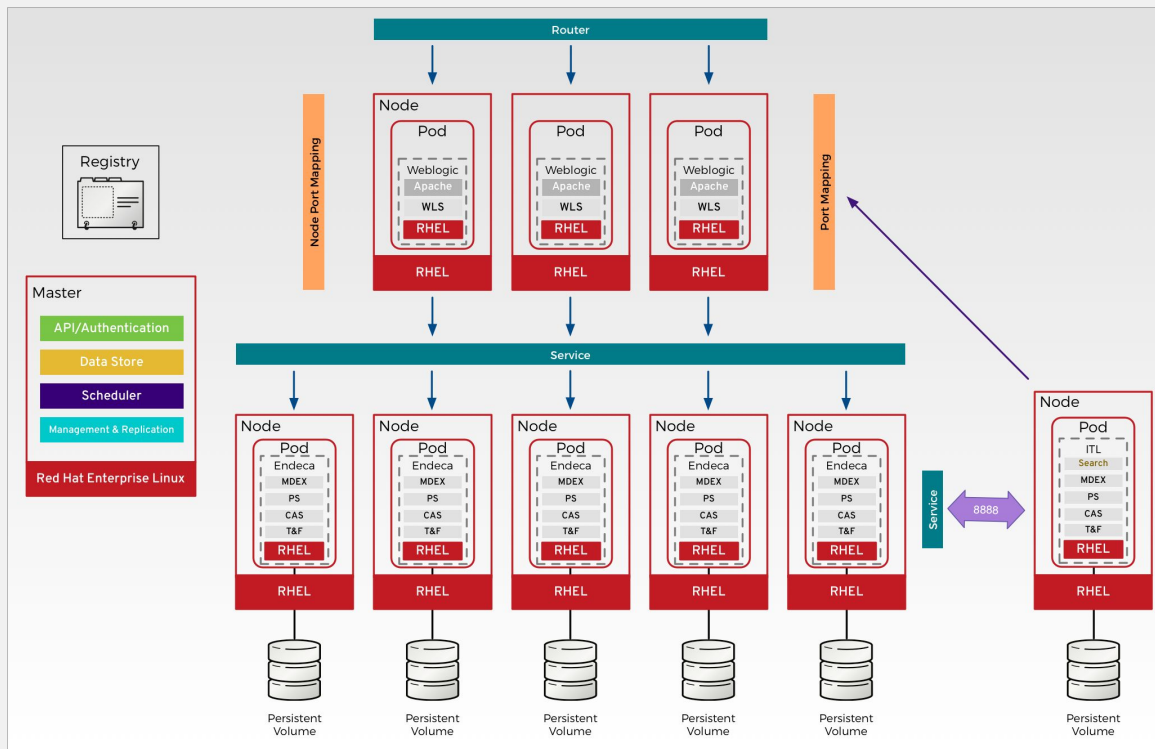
Router

Registry

Node Port Mapping

Node
Pod
Weblogic
Apache
WLS
RHEL
RHEL

Pod
Weblogic
Apache
WLS
RHEL
RHEL

Pod
Weblogic
Apache
WLS
RHEL
RHEL

Port Mapping

Master
API/Authentication
Data Store
Scheduler
Management & Replication
Red Hat Enterprise Linux

Service

Node
Pod
Endeca
MDEX
PS
CAS
T&F
RHEL
RHEL

Node
Pod
Endeca
MDEX
PS
CAS
T&F
RHEL
RHEL

Node
Pod
Endeca
MDEX
PS
CAS
T&F
RHEL
RHEL

Node
Pod
Endeca
MDEX
PS
CAS
T&F
RHEL
RHEL

Node
Pod
Endeca
MDEX
PS
CAS
T&F
RHEL
RHEL

Service

8888

Node
Pod
ITL
Search
MDEX
PS
CAS
T&F
RHEL
RHEL

Persistent Volume

Persistent Volume

Persistent Volume

Persistent Volume

Persistent Volume

Persistent Volume